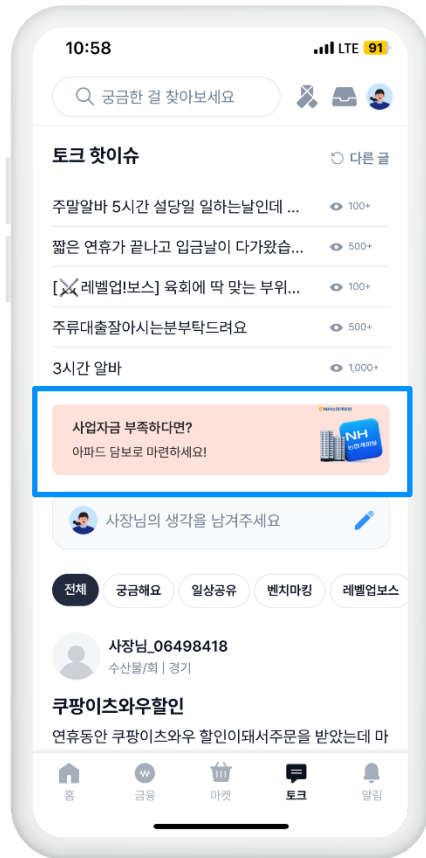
10:58

LTE 91

궁금한 걸 찾아보세요

토크 핫이슈

다른 글

주말알바 5시간 설당일 일하는날인데 ... 100+

짧은 연휴가 끝나고 입금날이 다가왔습... 500+

[⚔️레벨업!보스] 육회에 딱 맞는 부위... 100+

주류대출잘아시는분부탁드려요 500+

3시간 알바 1,000+

사업자금 부족하다면?

아파드 담보로 마련하세요!

NH

사장님의 생각을 남겨주세요

전체 궁금해요 일상공유 벤치마킹 레벨업보스

사장님_06498418

수산물/회 | 경기

쿠팡이츠와우할인

연휴동안 쿠팡이츠와우 할인이돼서주문을 받았는데 마

홈 금융 마켓 토크 알림